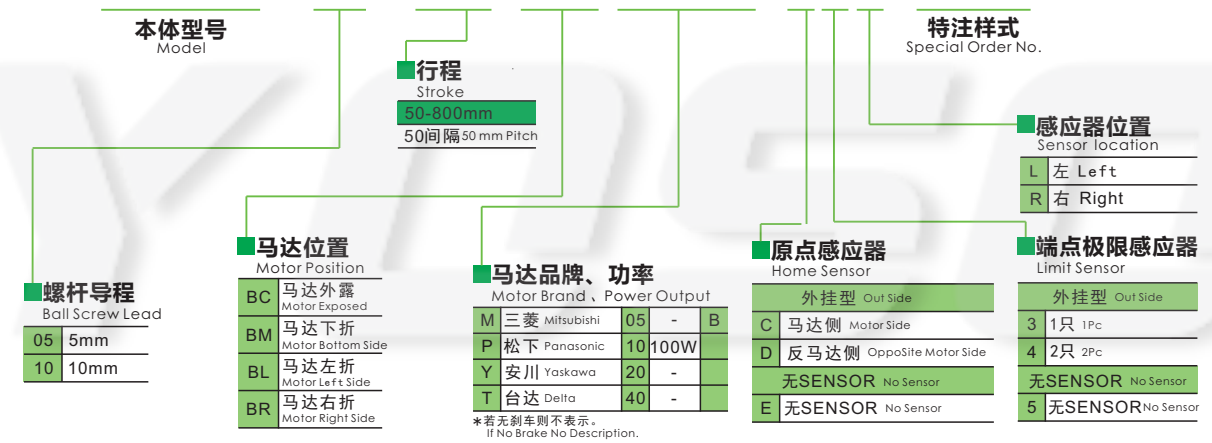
本体型号
Model

行程
Stroke
50-800mm
50间隔 50 mm Pitch

特注样式
Special Order No.

感应器位置
Sensor location

| L | 左 Left |
|---|---|
| R | 右 Right |

螺杆导程
Ball Screw Lead

| 05 | 5mm |
|---|---|
| 10 | 10mm |

马达位置
Motor Position

| BC | 马达外露 Motor Exposed |
|---|---|
| BM | 马达下折 Motor Bottom Side |
| BL | 马达左折 Motor Left Side |
| BR | 马达右折 Motor Right Side |

马达品牌、功率
Motor Brand、Power Output

| M | 三菱 Mitsubishi | 05 | - | B |
|---|---|---|---|---|
| P | 松下 Panasonic | 10 | 100W | |
| Y | 安川 Yaskawa | 20 | - | |
| T | 台达 Delta | 40 | - | |

*若无刹车则不表示。
If No Brake No Description.

原点感应器
Home Sensor

| 外挂型 Out Side | |
|---|---|
| C | 马达侧 Motor Side |
| D | 反马达侧 OppoSite Motor Side |
| 无SENSOR No Sensor | |
| E | 无SENSOR No Sensor |

端点极限感应器
Limit Sensor

| 外挂型 Out Side | |
|---|---|
| 3 | 1只 1Pc |
| 4 | 2只 2Pc |
| 无SENSOR No Sensor | |
| 5 | 无SENSOR No Sensor |